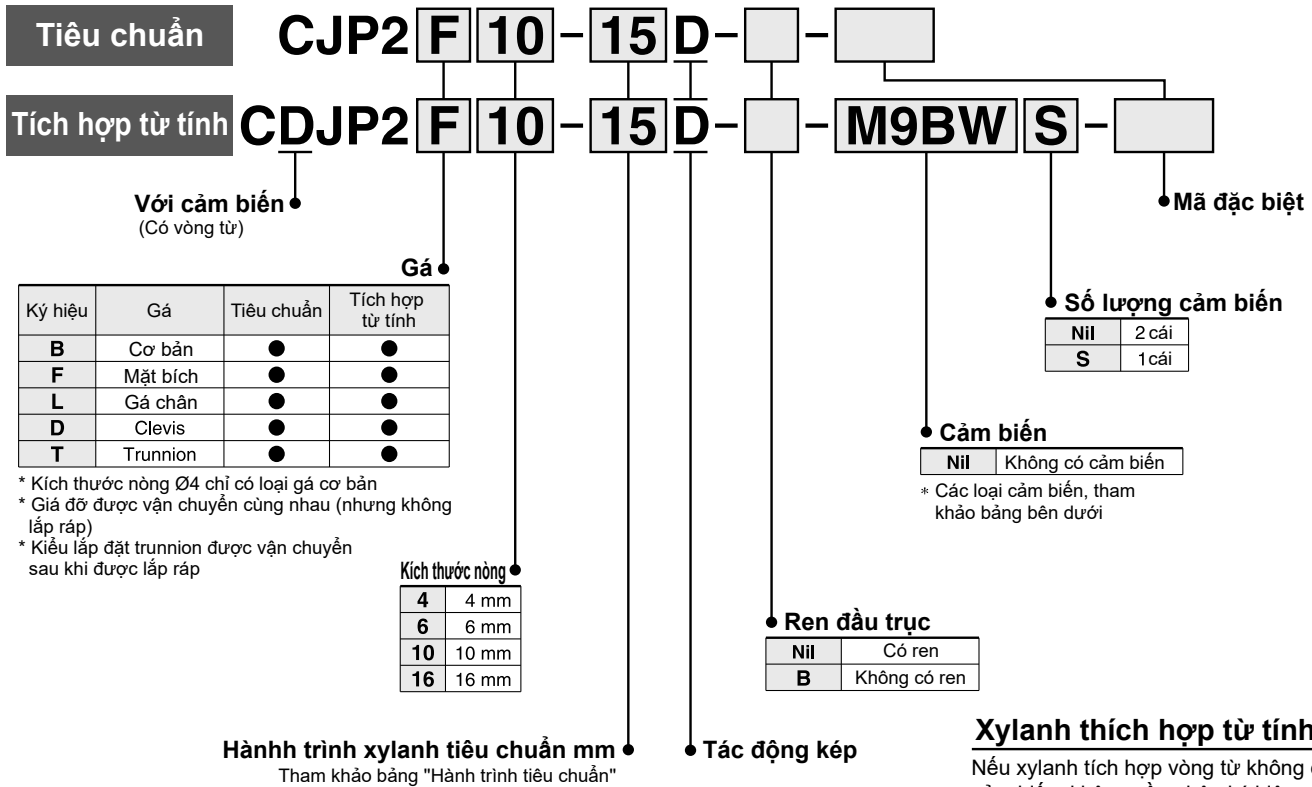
Tiêu chuẩn CJP2 F 10 - 15 D - [ ] - [ ]

Tích hợp từ tính CDJP2 F 10 - 15 D - [ ] - M9BW S - [ ]

Với cảm biến
(Có vòng từ)

Mã đặc biệt

Gá

| Ký hiệu | Gá | Tiêu chuẩn | Tích hợp từ tính |
|---|---|---|---|
| B | Cơ bản | ● | ● |
| F | Mặt bích | ● | ● |
| L | Gá chân | ● | ● |
| D | Clevis | ● | ● |
| T | Trunnion | ● | ● |

* Kích thước nòng Ø4 chỉ có loại gá cơ bản
* Giá đỡ được vận chuyển cùng nhau (nhưng không lắp ráp)
* Kiểu lắp đặt trunnion được vận chuyển sau khi được lắp ráp

Số lượng cảm biến

| Nil | 2 cái |
|---|---|
| S | 1 cái |

Cảm biến

| Nil | Không có cảm biến |
|---|---|

* Các loại cảm biến, tham khảo bảng bên dưới

Kích thước nòng

| 4 | 4 mm |
|---|---|
| 6 | 6 mm |
| 10 | 10 mm |
| 16 | 16 mm |

Ren đầu trục

| Nil | Có ren |
|---|---|
| B | Không có ren |

Hànhh trình xylanh tiêu chuẩn mm
Tham khảo bảng "Hành trình tiêu chuẩn"

Tác động kép

Xylanh thích hợp từ tính
Nếu xylanh tích hợp vòng từ không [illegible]